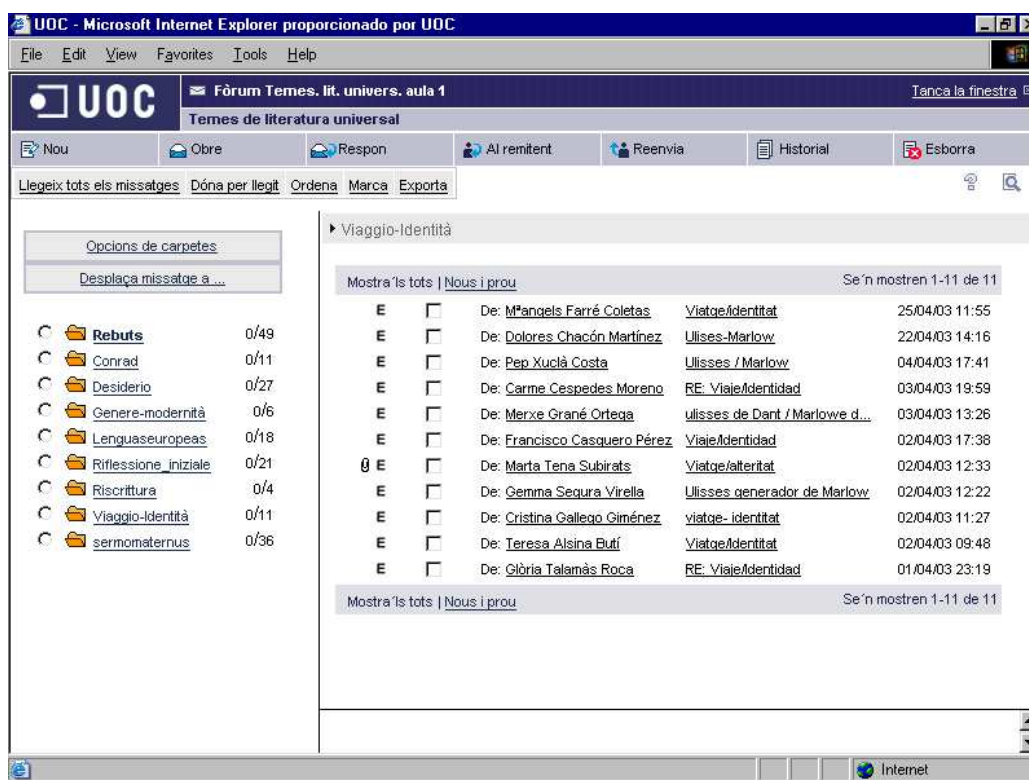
UOC - Microsoft Internet Explorer proporcionado por UOC

File Edit View Favorites Tools Help

UOC

Fòrum Temes. lit. univers. aula 1

Temes de literatura universal

Tanca la finestra

Nou | Obre | Respon | Al remitent | Reenvia | Historial | Esborra

Llegeix tots els missatges | Dóna per llegit | Ordena | Marca | Exporta

Opcions de carpetes

Desplaça missatge a ...

| Carpeta | |
|---|---|
| Rebuts | 0/49 |
| Conrad | 0/11 |
| Desiderio | 0/27 |
| Genere-modernità | 0/6 |
| Lenguaseuropeas | 0/18 |
| Riflessione_iniziale | 0/21 |
| Riscrittura | 0/4 |
| Viaggio-Identità | 0/11 |
| sermomaternus | 0/36 |

▸ Viaggio-Identità

Mostra'ls tots | Nous i prou

Se'n mostren 1-11 de 11

| | | | | |
|---|---|---|---|---|
| E | De: Mªangels Farré Coletas | Viatge/identitat | 25/04/03 11:55 |
| E | De: Dolores Chacón Martínez | Ulises-Marlow | 22/04/03 14:16 |
| E | De: Pep Xuclà Costa | Ulisses / Marlow | 04/04/03 17:41 |
| E | De: Carme Cespedes Moreno | RE: Viaje/identidad | 03/04/03 19:59 |
| E | De: Merxe Grané Ortega | ulisses de Dant / Marlowe d... | 03/04/03 13:26 |
| E | De: Francisco Casquero Pérez | Viaje/identidad | 02/04/03 17:38 |
| E | De: Marta Tena Subirats | Viatge/alteritat | 02/04/03 12:33 |
| E | De: Gemma Segura Virella | Ulisses generador de Marlow | 02/04/03 12:22 |
| E | De: Cristina Gallego Giménez | viatge- identitat | 02/04/03 11:27 |
| E | De: Teresa Alsina Butí | Viatge/identitat | 02/04/03 09:48 |
| E | De: Glòria Talamàs Roca | RE: Viaje/identidad | 01/04/03 23:19 |

Mostra'ls tots | Nous i prou

Se'n mostren 1-11 de 11

Internet